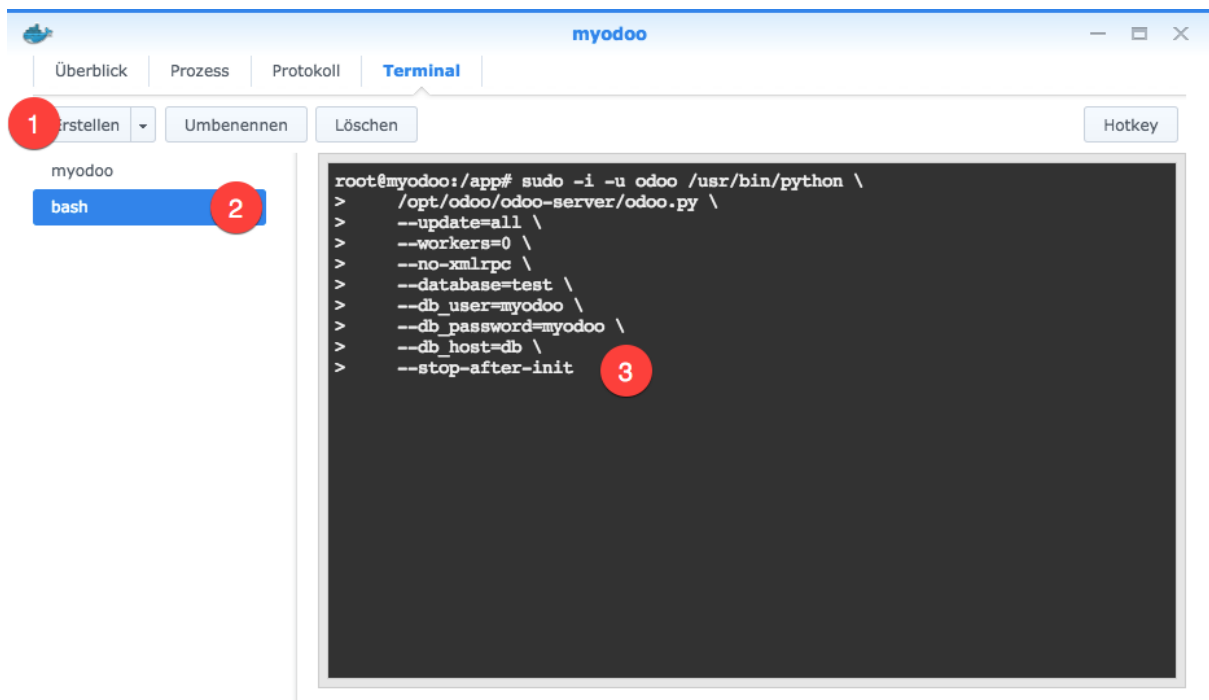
myodoo

Überblick | Prozess | Protokoll | Terminal

1 rstellen | Umbenennen | Löschen | Hotkey

myodoo
bash 2

root@myodoo:/app# sudo -i -u odoo /usr/bin/python \
> /opt/odoo/odoo-server/odoo.py \
> --update=all \
> --workers=0 \
> --no-xmlrpc \
> --database=test \
> --db_user=myodoo \
> --db_password=myodoo \
> --db_host=db \
> --stop-after-init

3